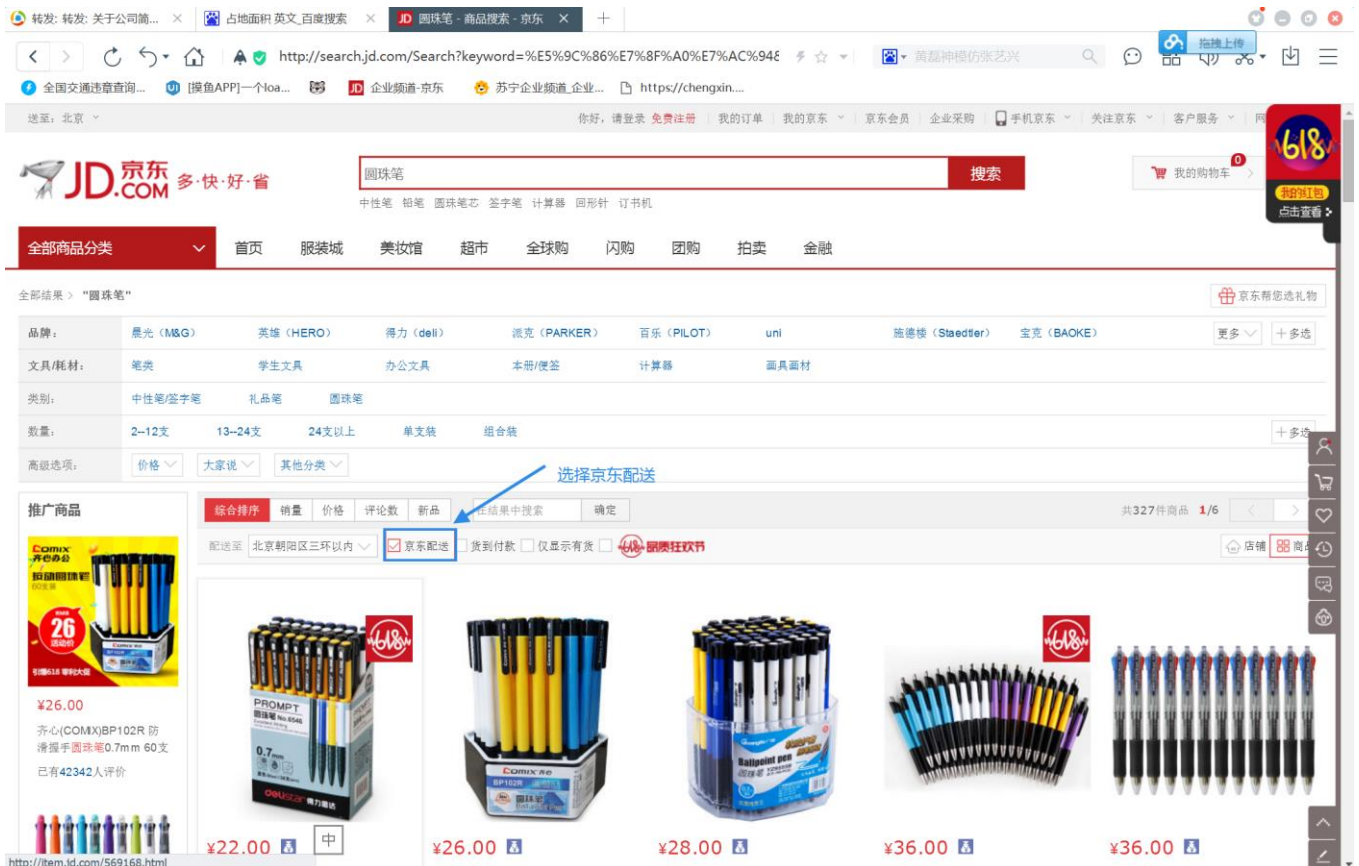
转发: 转发: 关于公司简... × 占地面积 英文_百度搜索 × 圆珠笔 - 商品搜索 - 京东 × +

http://search.jd.com/Search?keyword=%E5%9C%86%E7%8F%A0%E7%AC%94

黄磊神模仿张艺兴

拖拽上传

全国交通违章查询... [摸鱼APP]一个loa... 企业频道-京东 苏宁企业频道_企业... https://chengxin....

送至: 北京

你好，请登录 免费注册 | 我的订单 | 我的京东 | 京东会员 | 企业采购 | 手机京东 | 关注京东 | 客户服务 | 网

JD.COM 京东 多·快·好·省

圆珠笔

搜索

中性笔 铅笔 圆珠笔芯 签字笔 计算器 圆形针 订书机

0 我的购物车

618 抢红包 点击查看

全部商品分类 首页 服装城 美妆馆 超市 全球购 闪购 团购 拍卖 金融

全部结果 > "圆珠笔"

京东帮您选礼物

品牌: 晨光 (M&G) 英雄 (HERO) 得力 (deli) 派克 (PARKER) 百乐 (PILOT) uni 施德楼 (Staedtler) 宝克 (BAOKE) 更多 +多选

文具/耗材: 笔类 学生文具 办公文具 本册/便签 计算器 画具画材

类别: 中性笔/签字笔 礼品笔 圆珠笔

数量: 2--12支 13--24支 24支以上 单支装 组合装 +多选

高级选项: 价格 大家说 其他分类

选择京东配送

推广商品

综合排序 销量 价格 评论数 新品 在结果中搜索 确定

共327件商品 1/6

配送至 北京朝阳区三环以内 京东配送 货到付款 仅显示有货 618 品质狂欢节

店铺 商品

¥26.00

齐心(COMIX)BP102R 防滑握手圆珠笔0.7mm 60支

已有42342人评价

¥22.00 中

¥26.00

¥28.00

¥36.00

¥36.00

http://item.jd.com/569168.html